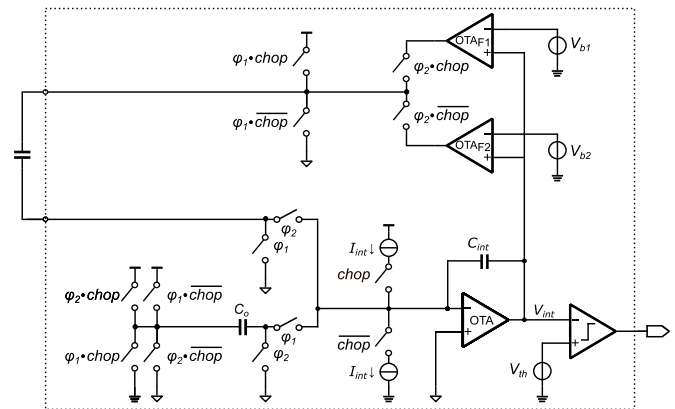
$\varphi_1 \cdot chop$

$\varphi_1 \cdot \overline{chop}$

$\varphi_2 \cdot chop$

$\varphi_2 \cdot \overline{chop}$

OTA$_{F1}$

$V_{b1}$

OTA$_{F2}$

$V_{b2}$

$\varphi_2$

$\varphi_1$

$I_{int}$

$chop$

$C_{int}$

$\varphi_2 \cdot chop$

$\varphi_1 \cdot \overline{chop}$

$C_o$

$\varphi_1$

$\varphi_2$

$\varphi_1 \cdot chop$

$\varphi_2 \cdot \overline{chop}$

$\overline{chop}$

$I_{int}$

OTA

$V_{int}$

$V_{th}$